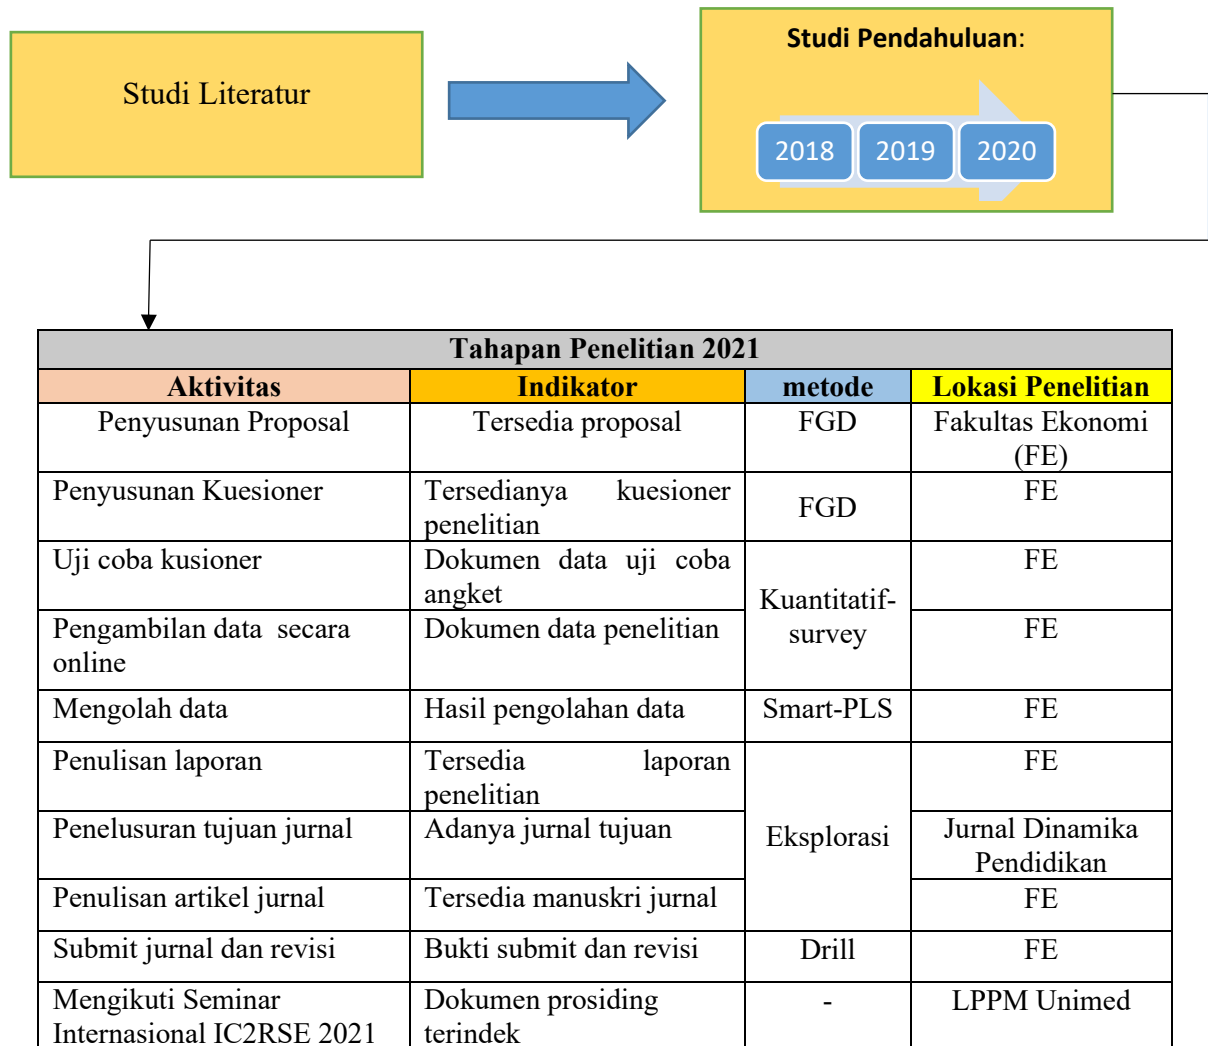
Studi Literatur

Studi Pendahuluan:

2018 2019 2020

| Tahapan Penelitian 2021 | | | |
|---|---|---|---|
| Aktivitas | Indikator | metode | Lokasi Penelitian |
| Penyusunan Proposal | Tersedia proposal | FGD | Fakultas Ekonomi (FE) |
| Penyusunan Kuesioner | Tersedianya kuesioner penelitian | FGD | FE |
| Uji coba kusioner | Dokumen data uji coba angket | Kuantitatif-survey | FE |
| Pengambilan data secara online | Dokumen data penelitian | | FE |
| Mengolah data | Hasil pengolahan data | Smart-PLS | FE |
| Penulisan laporan | Tersedia laporan penelitian | Eksplorasi | FE |
| Penelusuran tujuan jurnal | Adanya jurnal tujuan | | Jurnal Dinamika Pendidikan |
| Penulisan artikel jurnal | Tersedia manuskri jurnal | | FE |
| Submit jurnal dan revisi | Bukti submit dan revisi | Drill | FE |
| Mengikuti Seminar Internasional IC2RSE 2021 | Dokumen prosiding terindek | - | LPPM Unimed |